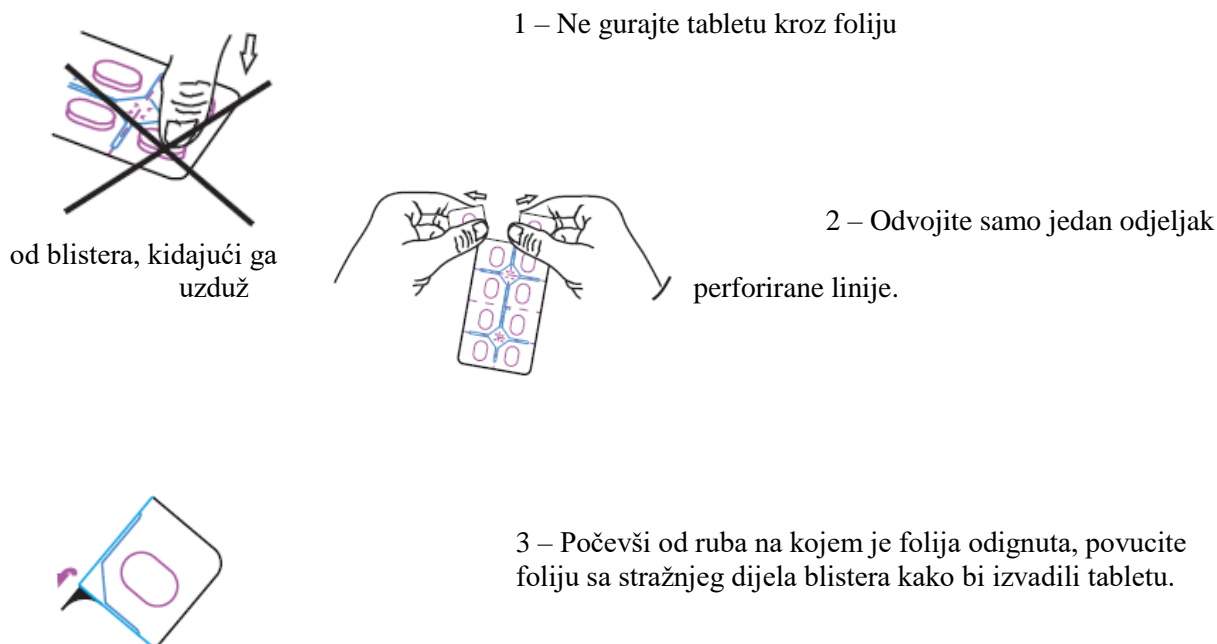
1 – Ne gurajte tabletu kroz foliju

2 – Odvojite samo jedan odjeljak

od blistera, kidajući ga uzduž

perforirane linije.

3 – Počevši od ruba na kojem je folija odignuta, povucite foliju sa stražnjeg dijela blistera kako bi izvadili tabletu.